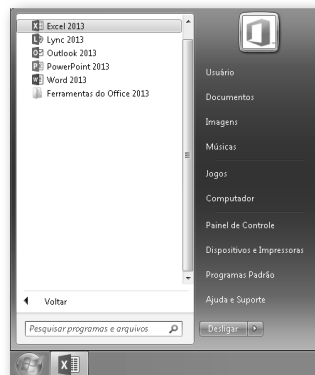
Excel 2013
Lync 2013
Outlook 2013
PowerPoint 2013
Word 2013
Ferramentas do Office 2013

Voltar

Pesquisar programas e arquivos

Usuário
Documentos
Imagens
Músicas
Jogos
Computador
Painel de Controle
Dispositivos e Impressoras
Programas Padrão
Ajuda e Suporte

Desligar